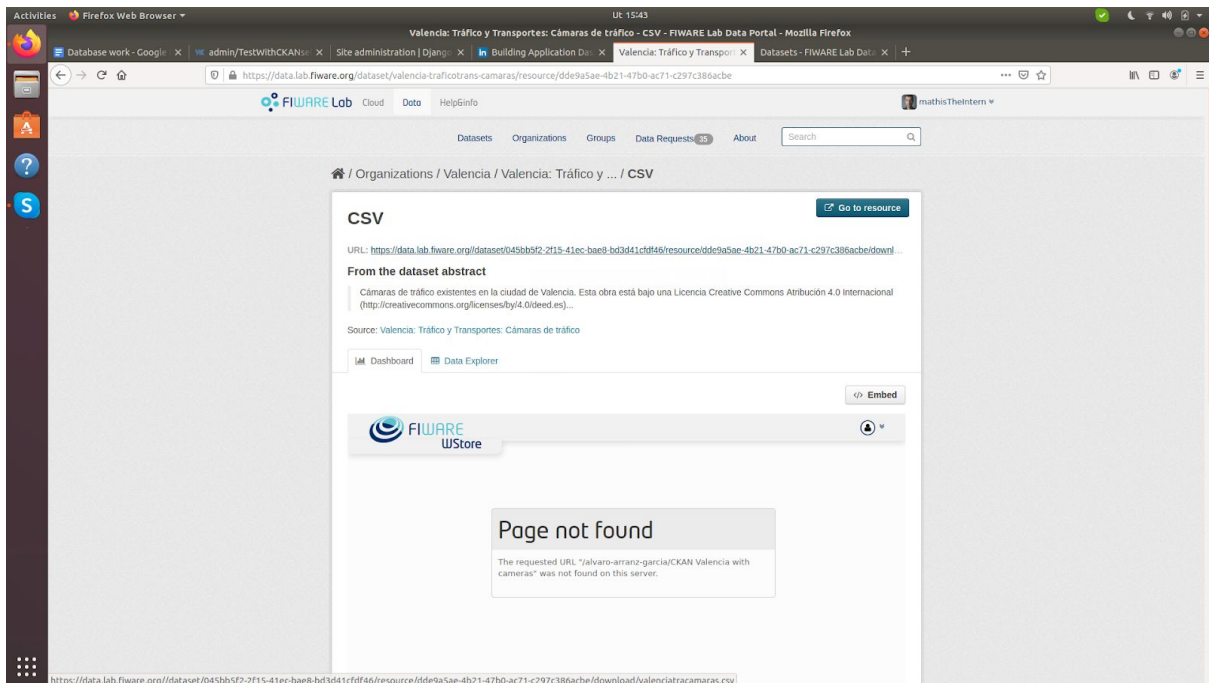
Activities Firefox Web Browser ▾

Ut 15:43

Valencia: Tráfico y Transportes: Cámaras de tráfico - CSV - FIWARE Lab Data Portal - Mozilla Firefox

Database work - Google × | admin/TestWithCKANse × | Site administration | Django × | Building Application Das × | Valencia: Tráfico y Transport × | Datasets - FIWARE Lab Data × | +

https://data.lab.fiware.org/dataset/valencia-traficotrans-camaras/resource/dde9a5ae-4b21-47b0-ac71-c297c386acbe

FIWARE Lab Cloud Data Help&info

mathisTheIntern ▾

Datasets Organizations Groups Data Requests 35 About Search

/ Organizations / Valencia / Valencia: Tráfico y ... / CSV

Go to resource

CSV

URL: https://data.lab.fiware.org//dataset/045bb5f2-2f15-41ec-bae8-bd3d41cfdf46/resource/dde9a5ae-4b21-47b0-ac71-c297c386acbe/downl...

From the dataset abstract

Cámaras de tráfico existentes en la ciudad de Valencia. Esta obra está bajo una Licencia Creative Commons Atribución 4.0 Internacional (http://creativecommons.org/licenses/by/4.0/deed.es)...

Source: Valencia: Tráfico y Transportes: Cámaras de tráfico

Dashboard Data Explorer

</> Embed

FIWARE WStore

Page not found

The requested URL "/alvaro-arranz-garcia/CKAN Valencia with cameras" was not found on this server.

https://data.lab.fiware.org//dataset/045bb5f2-2f15-41ec-bae8-bd3d41cfdf46/resource/dde9a5ae-4b21-47b0-ac71-c297c386acbe/download/valenciatracamaras.csv